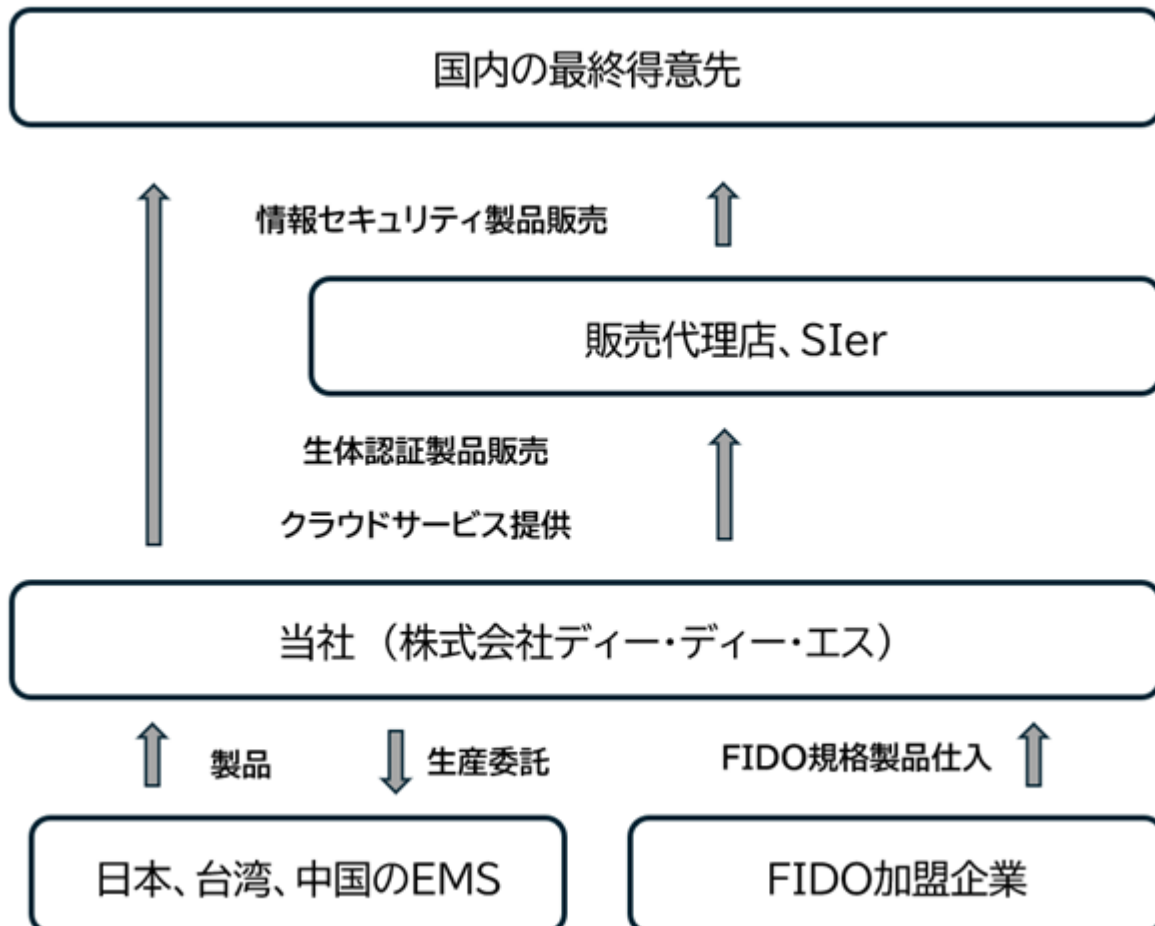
国内の最終得意先

情報セキュリティ製品販売

販売代理店、SIer

生体認証製品販売

クラウドサービス提供

当社（株式会社ディー・ディー・エス）

製品

生産委託

FIDO規格製品仕入

日本、台湾、中国のEMS

FIDO加盟企業